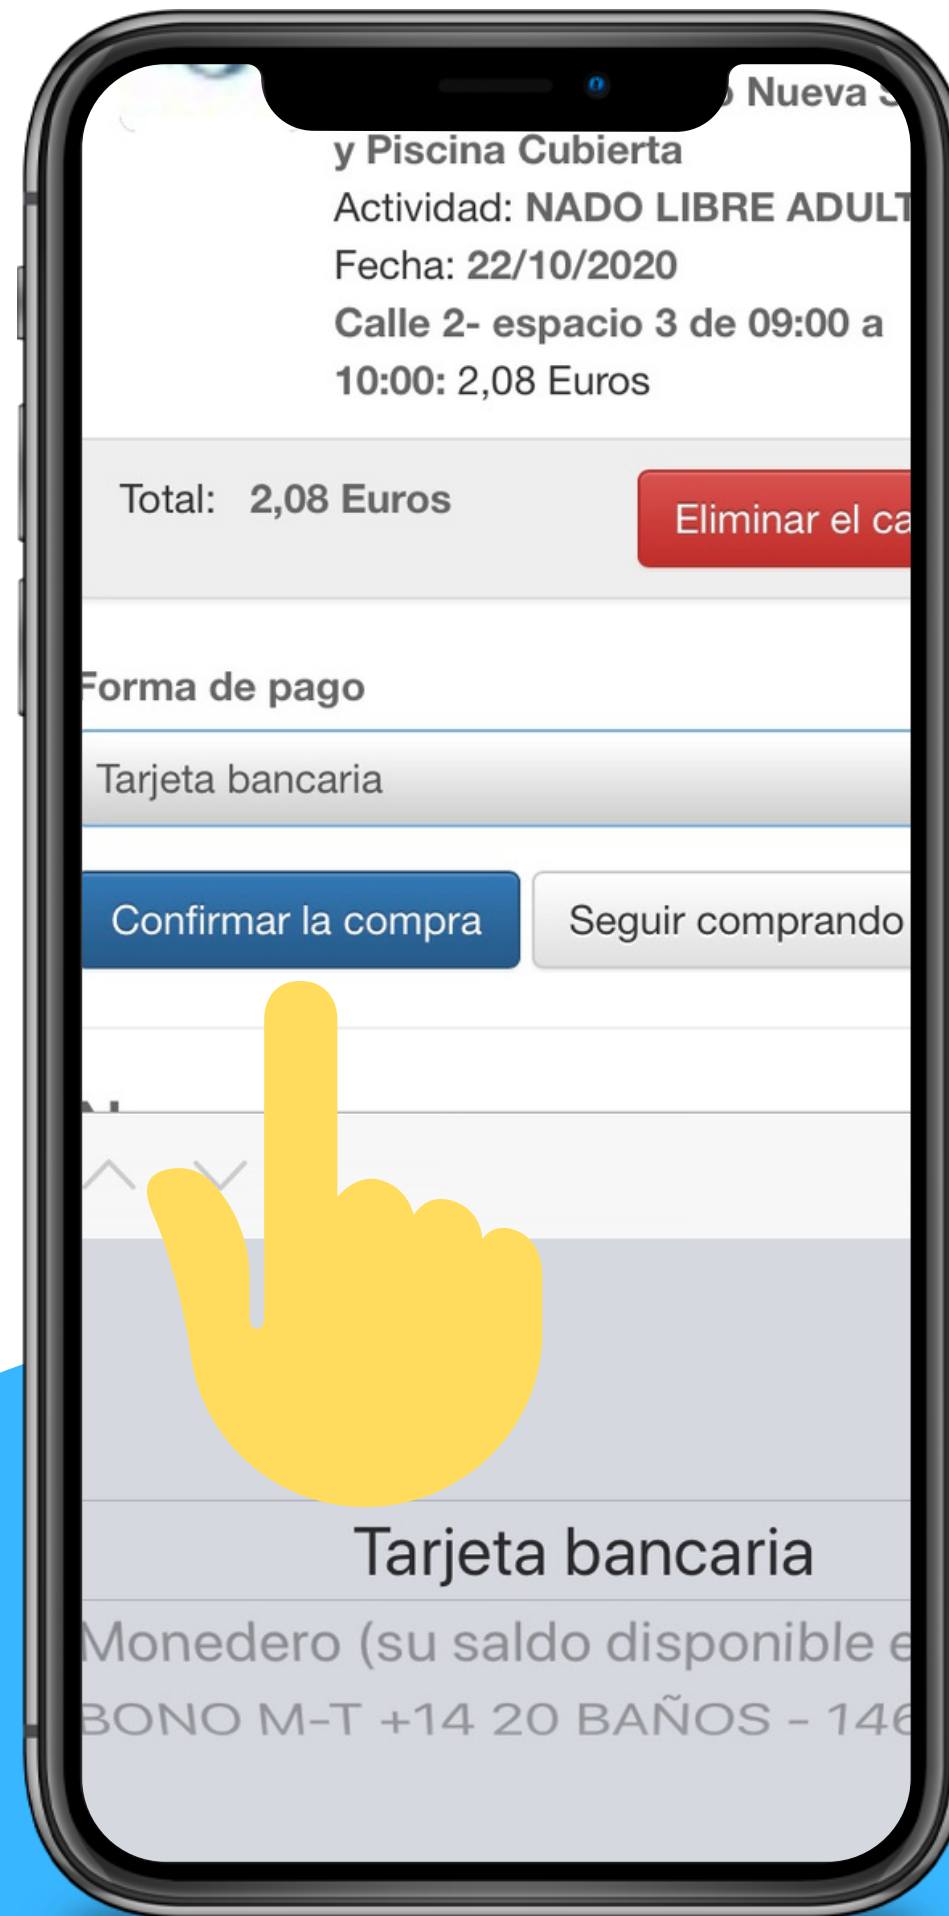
Nueva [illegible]
y Piscina Cubierta
Actividad: NADO LIBRE ADULT
Fecha: 22/10/2020
Calle 2- espacio 3 de 09:00 a 10:00: 2,08 Euros

Total: 2,08 Euros

Eliminar el ca

Forma de pago

Tarjeta bancaria

Confirmar la compra

Seguir comprando

Tarjeta bancaria

Monedero (su saldo disponible e

BONO M-T +14 20 BAÑOS - 14